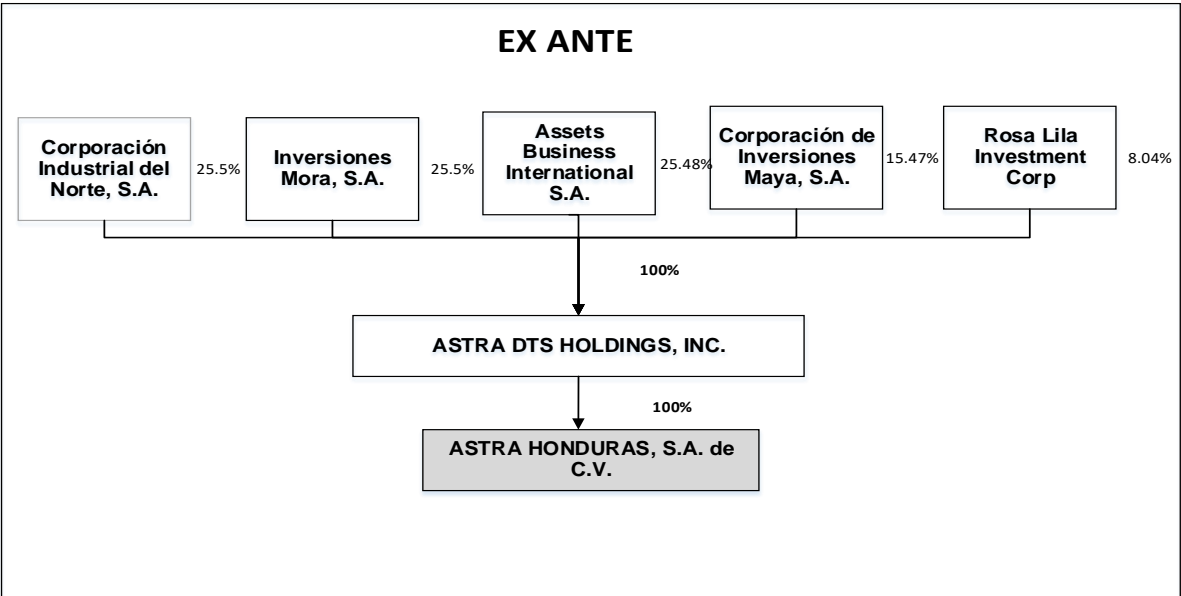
EX ANTE

Corporación Industrial del Norte, S.A.

25.5%

Inversiones Mora, S.A.

25.5%

Assets Business International S.A.

25.48%

Corporación de Inversiones Maya, S.A.

15.47%

Rosa Lila Investment Corp

8.04%

100%

ASTRA DTS HOLDINGS, INC.

100%

ASTRA HONDURAS, S.A. de C.V.